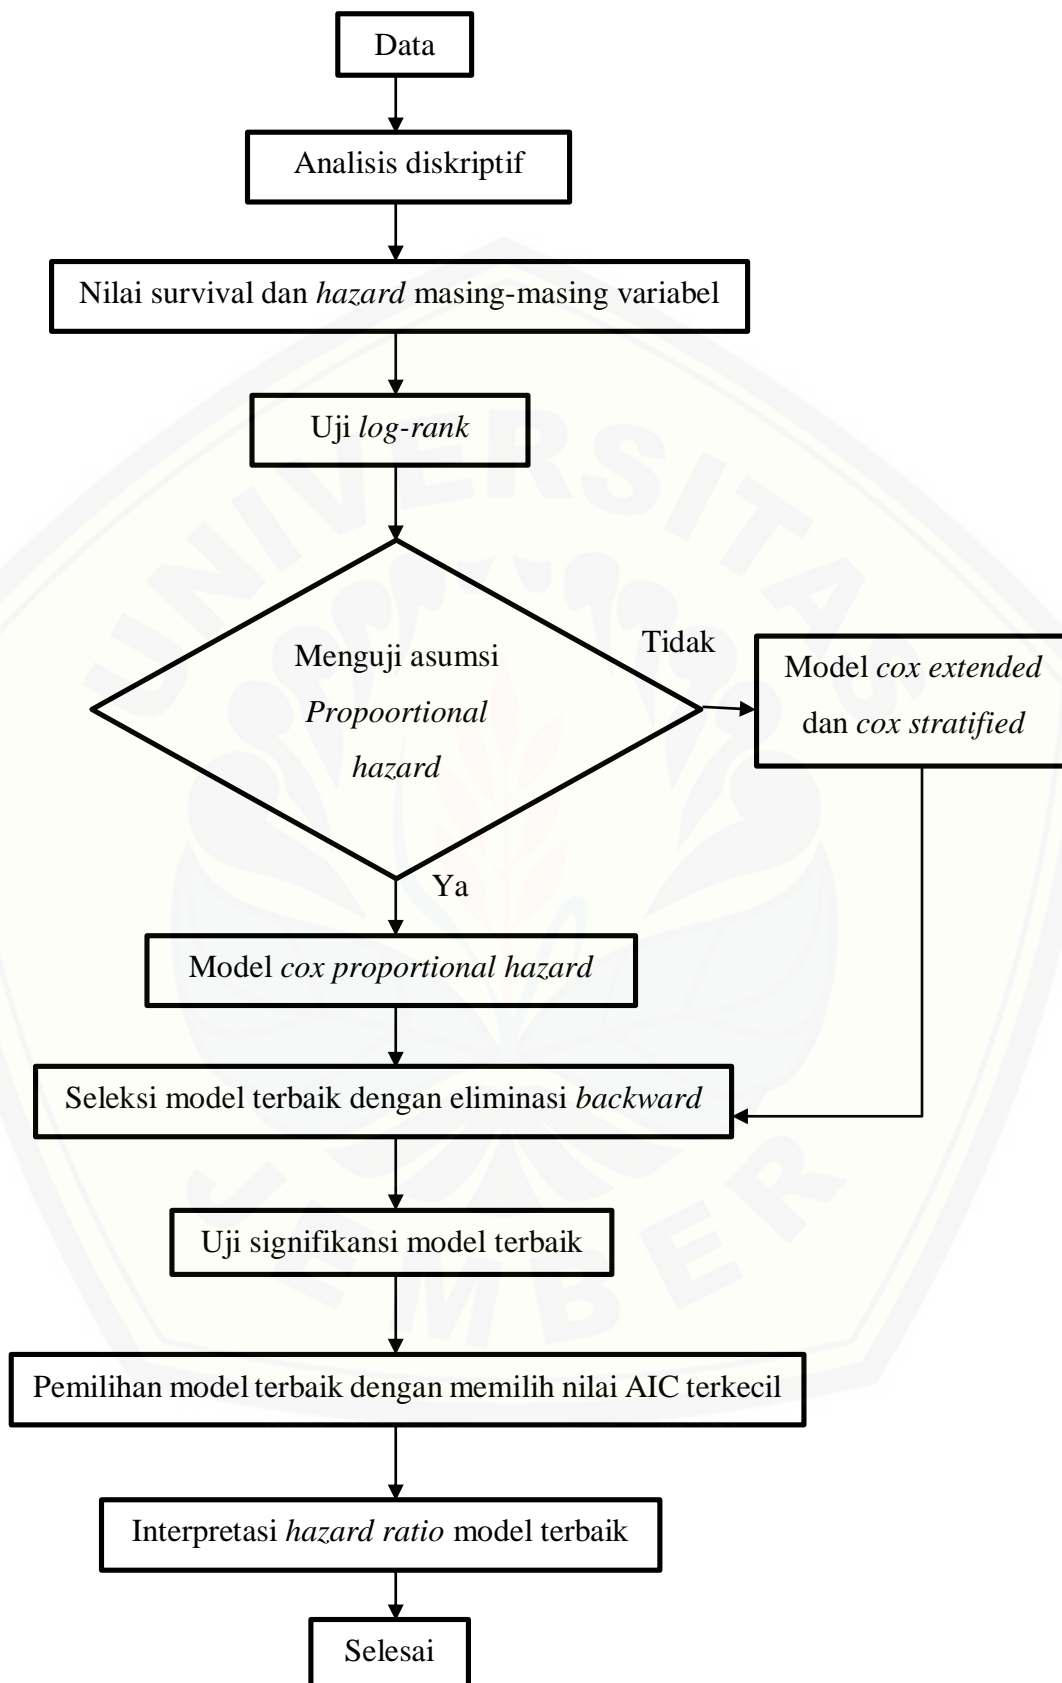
Data

Analisis diskriptif

Nilai survival dan hazard masing-masing variabel

Uji log-rank

Menguji asumsi Propoortional hazard

Tidak

Model cox extended dan cox stratified

Ya

Model cox proportional hazard

Seleksi model terbaik dengan eliminasi backward

Uji signifikansi model terbaik

Pemilihan model terbaik dengan memilih nilai AIC terkecil

Interpretasi hazard ratio model terbaik

Selesai

UNIVERSITAS JEMBER